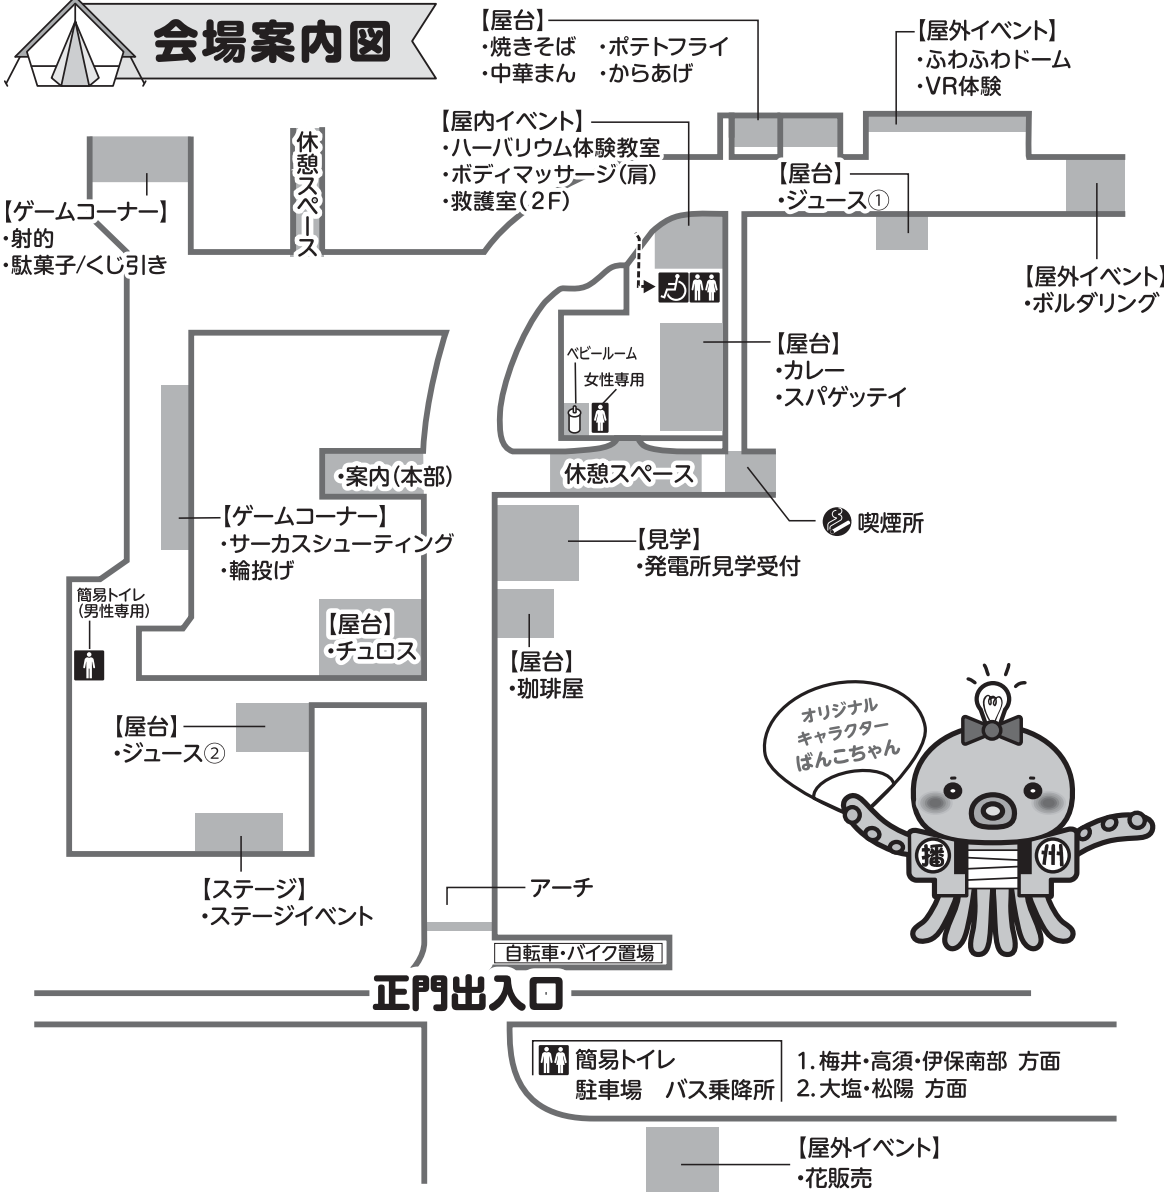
会場案内図

【屋台】
・焼きそば ・ポテトフライ
・中華まん ・からあげ

【屋外イベント】
・ふわふわドーム
・VR体験

【屋内イベント】
・ハーバリウム体験教室
・ボディマッサージ(肩)
・救護室(2F)

休憩スペース

【ゲームコーナー】
・射的
・駄菓子/くじ引き

【屋台】
・ジュース①

【屋外イベント】
・ボルダリング

ベビールーム
女性専用

【屋台】
・カレー
・スパゲッテイ

・案内(本部)

休憩スペース

喫煙所

【ゲームコーナー】
・サーカスシューティング
・輪投げ

【見学】
・発電所見学受付

簡易トイレ
(男性専用)

【屋台】
・チュロス

【屋台】
・珈琲屋

オリジナル
キャラクター
ばんこちゃん

播
州

【屋台】
・ジュース②

【ステージ】
・ステージイベント

アーチ

自転車・バイク置場

正門出入口

簡易トイレ
駐車場 バス乗降所

1. 梅井・高須・伊保南部 方面
2. 大塩・松陽 方面

【屋外イベント】
・花販売